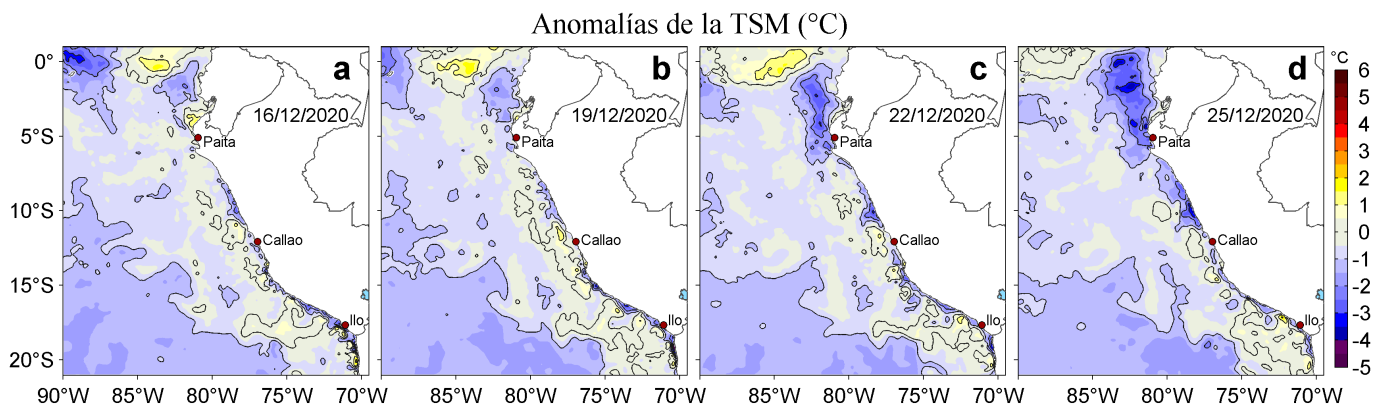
Anomalías de la TSM (°C)

a
16/12/2020
Paita
Callao
Ilo

b
19/12/2020
Paita
Callao
Ilo

c
22/12/2020
Paita
Callao
Ilo

d
25/12/2020
Paita
Callao
Ilo

0°
5°S
10°S
15°S
20°S

90°W 85°W 80°W 75°W 70°W
85°W 80°W 75°W 70°W
85°W 80°W 75°W 70°W
85°W 80°W 75°W 70°W

°C
6
5
4
3
2
1
0
-1
-2
-3
-4
-5